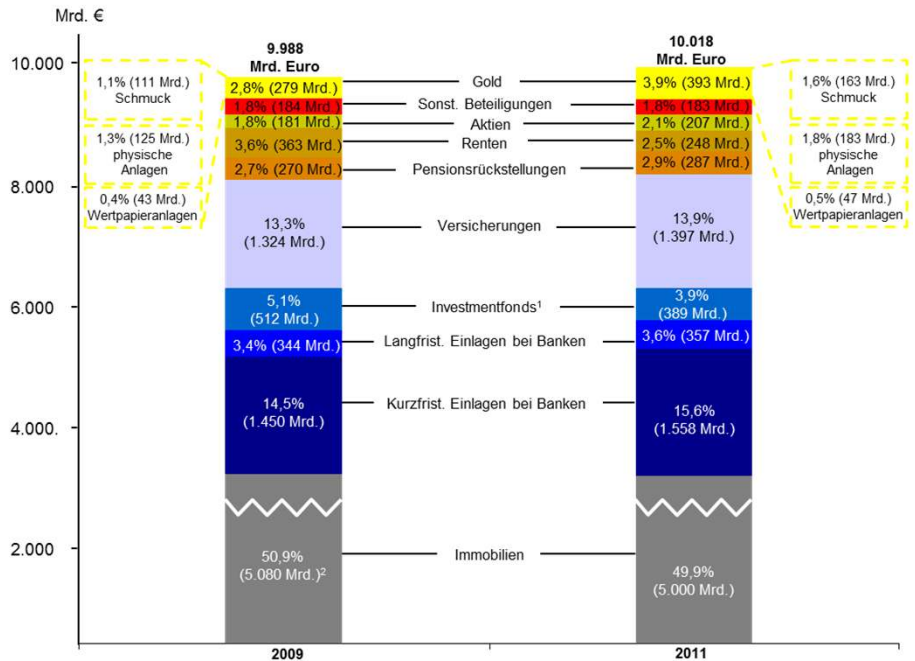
Mrd. €

10.000
8.000
6.000
4.000.
2.000

9.988
Mrd. Euro

10.018
Mrd. Euro

1,1% (111 Mrd.) Schmuck

1,3% (125 Mrd.) physische Anlagen

0,4% (43 Mrd.) Wertpapieranlagen

2,8% (279 Mrd.)
1,8% (184 Mrd.)
1,8% (181 Mrd.)
3,6% (363 Mrd.)
2,7% (270 Mrd.)
13,3% (1.324 Mrd.)
5,1% (512 Mrd.)
3,4% (344 Mrd.)
14,5% (1.450 Mrd.)
50,9% (5.080 Mrd.)$^2$

Gold
Sonst. Beteiligungen
Aktien
Renten
Pensionsrückstellungen
Versicherungen
Investmentfonds$^1$
Langfrist. Einlagen bei Banken
Kurzfrist. Einlagen bei Banken
Immobilien

3,9% (393 Mrd.)
1,8% (183 Mrd.)
2,1% (207 Mrd.)
2,5% (248 Mrd.)
2,9% (287 Mrd.)
13,9% (1.397 Mrd.)
3,9% (389 Mrd.)
3,6% (357 Mrd.)
15,6% (1.558 Mrd.)
49,9% (5.000 Mrd.)

1,6% (163 Mrd.) Schmuck

1,8% (183 Mrd.) physische Anlagen

0,5% (47 Mrd.) Wertpapieranlagen

2009
2011